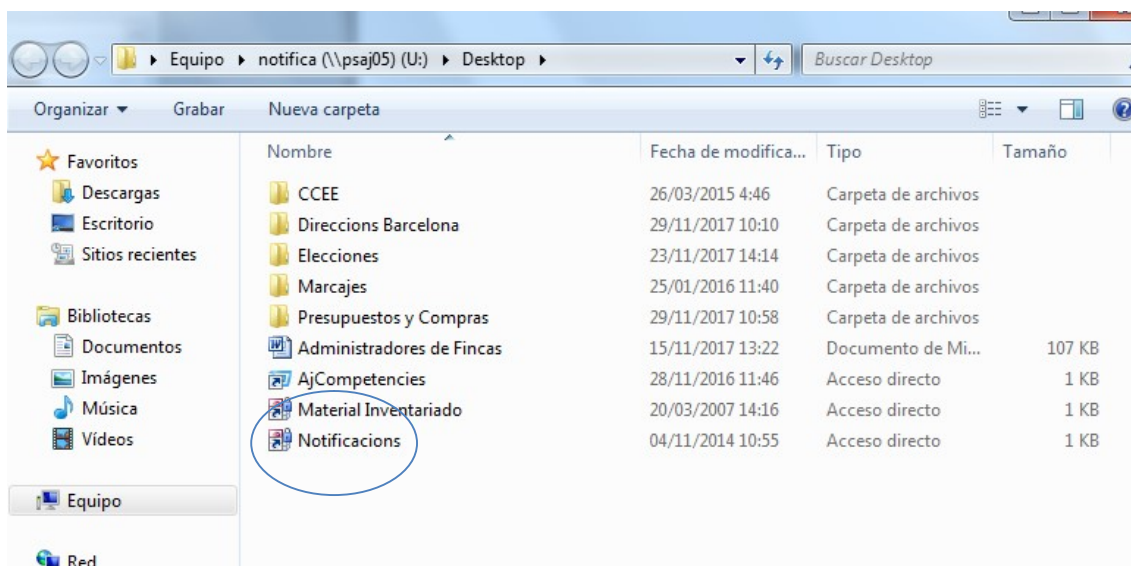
▸ Equipo ▸ notifica (\\psaj05) (U:) ▸ Desktop ▸

Buscar Desktop

Organizar ▾ Grabar Nueva carpeta

Favoritos
Descargas
Escritorio
Sitios recientes

Bibliotecas
Documentos
Imágenes
Música
Vídeos

Equipo

Red

| Nombre | Fecha de modifica... | Tipo | Tamaño |
|---|---|---|---|
| CCEE | 26/03/2015 4:46 | Carpeta de archivos | |
| Direccions Barcelona | 29/11/2017 10:10 | Carpeta de archivos | |
| Elecciones | 23/11/2017 14:14 | Carpeta de archivos | |
| Marcajes | 25/01/2016 11:40 | Carpeta de archivos | |
| Presupuestos y Compras | 29/11/2017 10:58 | Carpeta de archivos | |
| Administradores de Fincas | 15/11/2017 13:22 | Documento de Mi... | 107 KB |
| AjCompetencies | 28/11/2016 11:46 | Acceso directo | 1 KB |
| Material Inventariado | 20/03/2007 14:16 | Acceso directo | 1 KB |
| Notificacions | 04/11/2014 10:55 | Acceso directo | 1 KB |